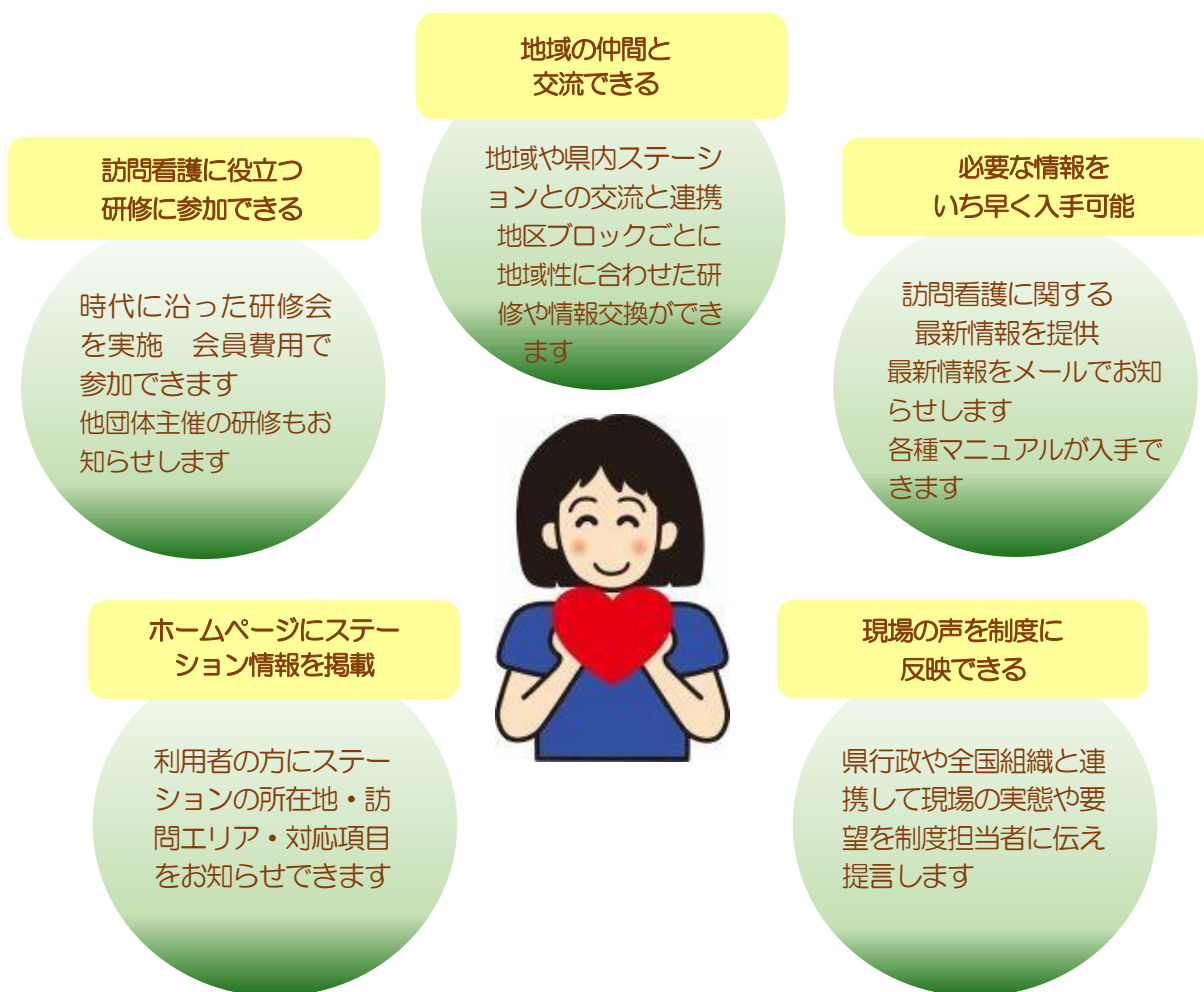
地域の仲間と
交流できる

地域や県内ステーションとの交流と連携
地区ブロックごとに地域性に合わせた研修や情報交換ができます

訪問看護に役立つ
研修に参加できる

時代に沿った研修会を実施　会員費用で参加できます
他団体主催の研修もお知らせします

必要な情報を
いち早く入手可能

訪問看護に関する
最新情報を提供
最新情報をメールでお知らせします
各種マニュアルが入手できます

ホームページにステーション情報を掲載

利用者の方にステーションの所在地・訪問エリア・対応項目をお知らせできます

現場の声を制度に
反映できる

県行政や全国組織と連携して現場の実態や要望を制度担当者に伝え提言します